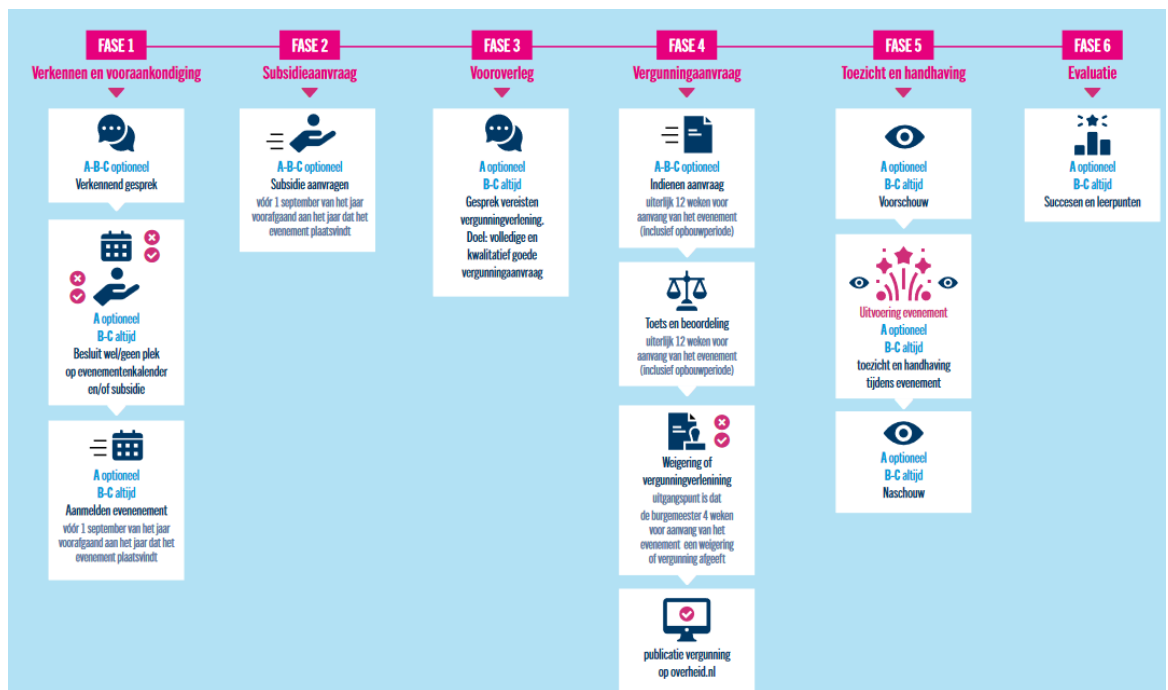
FASE 1
Verkennen en vooraankondiging

A-B-C optioneel
Verkennend gesprek

A optioneel
B-C altijd
Besluit wel/geen plek op evenementenkalender en/of subsidie

A optioneel
B-C altijd
Aanmelden evenenement
vóór 1 september van het jaar voorafgaand aan het jaar dat het evenement plaatsvindt

FASE 2
Subsidieaanvraag

A-B-C optioneel
Subsidie aanvragen
vóór 1 september van het jaar voorafgaand aan het jaar dat het evenement plaatsvindt

FASE 3
Vooroverleg

A optioneel
B-C altijd
Gesprek vereisten vergunningverlening. Doel: volledige en kwalitatief goede vergunningaanvraag

FASE 4
Vergunningaanvraag

A-B-C optioneel
Indienen aanvraag
uiterlijk 12 weken voor aanvang van het evenement (inclusief opbouwperiode)

Toets en beoordeling
uiterlijk 12 weken voor aanvang van het evenement (inclusief opbouwperiode)

Weigering of vergunningverlenining
uitgangspunt is dat de burgemeester 4 weken voor aanvang van het evenement een weigering of vergunning afgeeft

publicatie vergunning op overheid.nl

FASE 5
Toezicht en handhaving

A optioneel
B-C altijd
Voorschouw

Uitvoering evenement
A optioneel
B-C altijd
toezicht en handhaving tijdens evenement

A optioneel
B-C altijd
Naschouw

FASE 6
Evaluatie

A optioneel
B-C altijd
Succesen en leerpunten